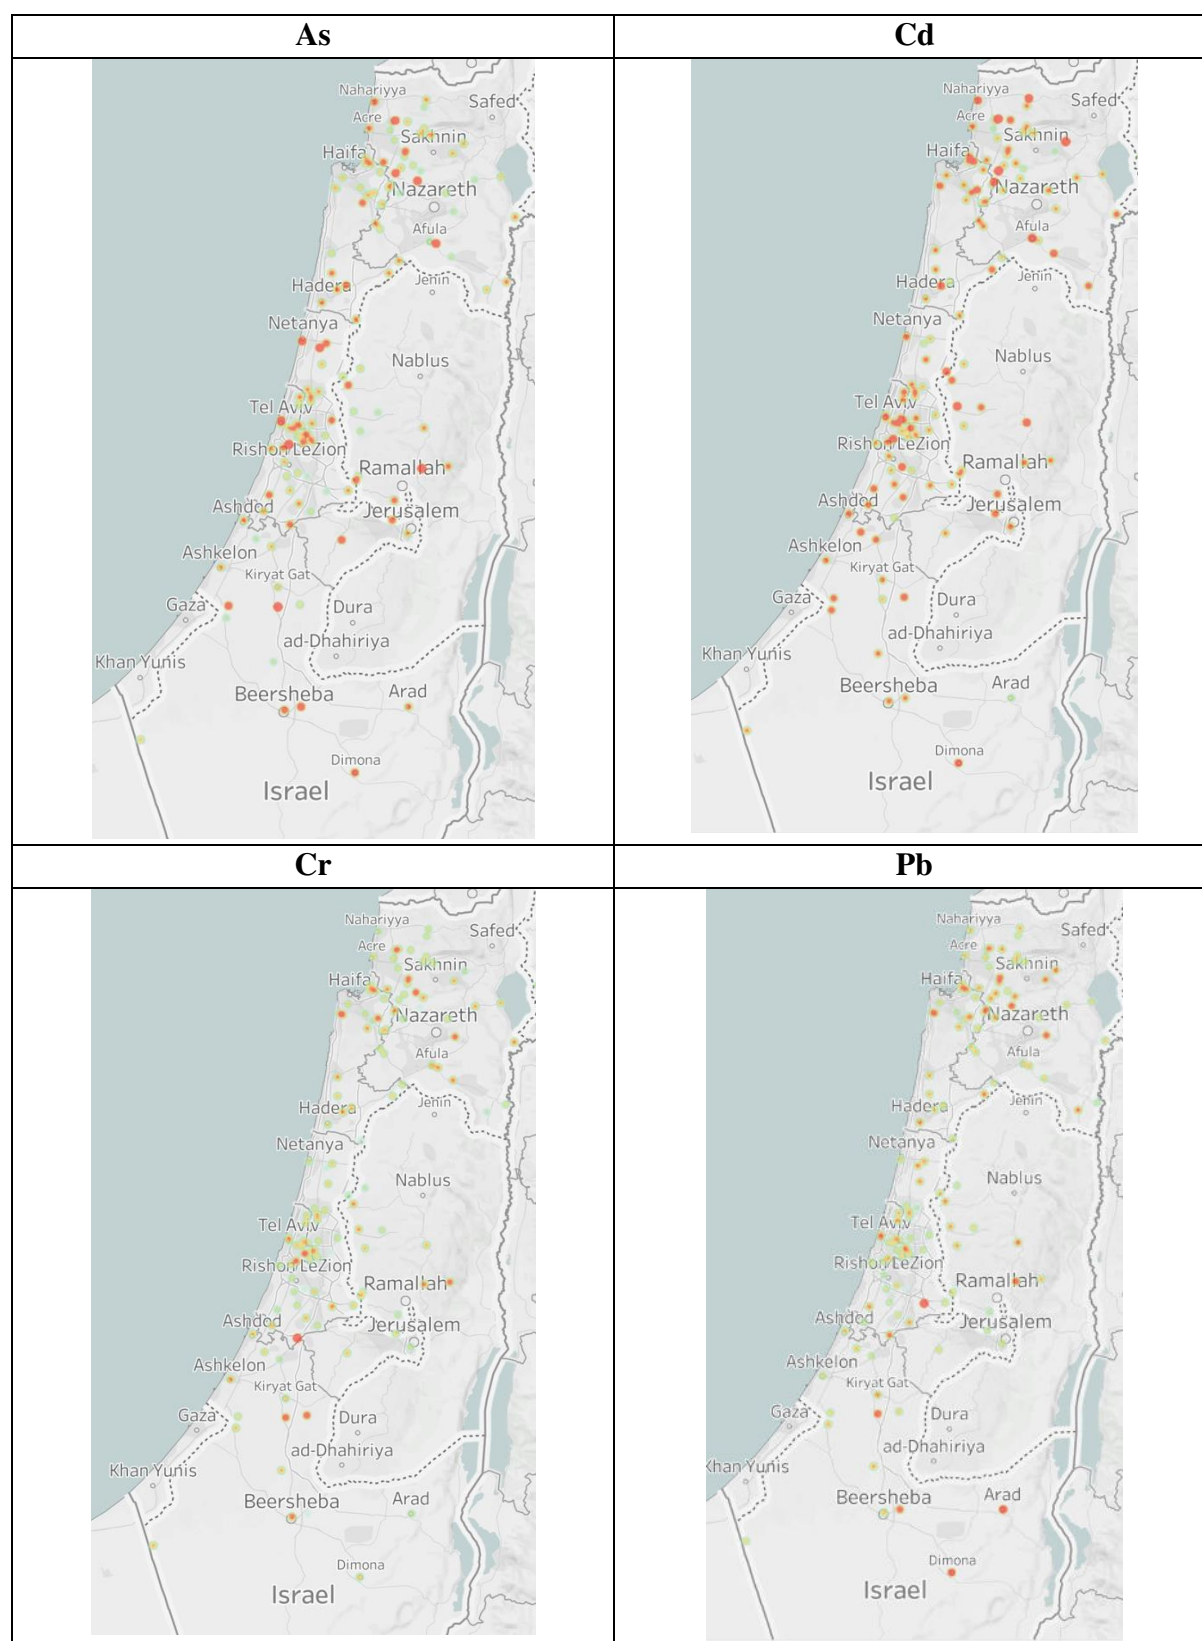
| As | Cd |
|---|---|
| Nahariyya Safed Acre Sakhnin Haifa Nazareth Afula Hadera Jenin Netanya Nablus Tel Aviv Rishon LeZion Ramallah Ashdod Jerusalem Ashkelon Kiryat Gat Gaza Dura ad-Dhahiriya Khan Yunis Beersheba Arad Dimona Israel | Nahariyya Safed Acre Sakhnin Haifa Nazareth Afula Hadera Jenin Netanya Nablus Tel Aviv Rishon LeZion Ramallah Ashdod Jerusalem Ashkelon Kiryat Gat Gaza Dura ad-Dhahiriya Khan Yunis Beersheba Arad Dimona Israel |
| **Cr** | **Pb** |
| Nahariyya Safed Acre Sakhnin Haifa Nazareth Afula Hadera Jenin Netanya Nablus Tel Aviv Rishon LeZion Ramallah Ashdod Jerusalem Ashkelon Kiryat Gat Gaza Dura ad-Dhahiriya Khan Yunis Beersheba Arad Dimona Israel | Nahariyya Safed Acre Sakhnin Haifa Nazareth Afula Hadera Jenin Netanya Nablus Tel Aviv Rishon LeZion Ramallah Ashdod Jerusalem Ashkelon Kiryat Gat Gaza Dura ad-Dhahiriya Khan Yunis Beersheba Arad Dimona Israel |